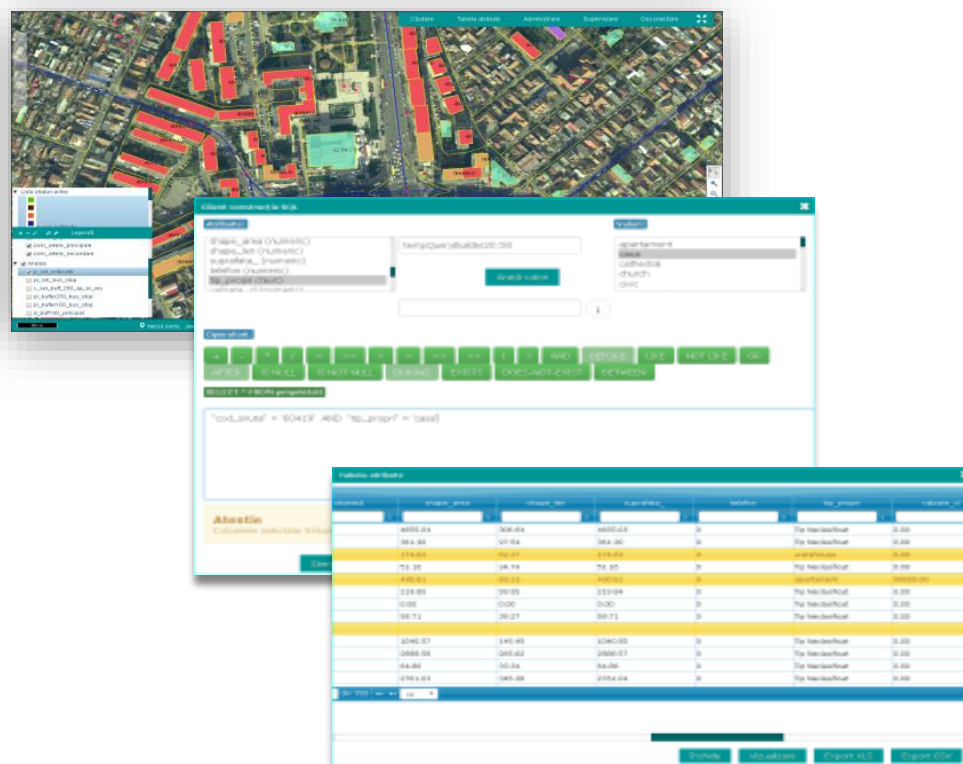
Căutare Tabela atribute Administrare Suprapunere Deconectare

Lista straturi active

Legendă

com_strazi_principale
com_strazi_secundare

Analize

pt_cai_imobile
pt_cai_bus_stia
v_cai_buff_250_bp_in_res
pt_buffer250_bus_stop
pt_buffer100_bus_stop
pt_buff100_principal

Client construcție SQL

Atribute

shape_area (numeric)
shape_len (numeric)
suprafata_ (numeric)
telefon (numeric)
tip_propr (text)
valoare_cl (numeric)

tempQueryBuilder20:38

Arată valori

Valori

apartament
casa
cathedral
church
civic

Operatori

AND BEFORE LIKE NOT LIKE OR
AFTER IS NULL IS NOT NULL DURING EXISTS DOES-NOT-EXIST BETWEEN

SELECT * FROM proprietati

"cod_siruta" = '60419' AND "tip_propr" = 'casa'

Atenție

Calculele selecției trebu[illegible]

Tabela atribute

| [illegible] | shape_area | shape_len | suprafata_ | telefon | tip_propr | valoare_cl |
|---|---|---|---|---|---|---|
| | 4655.04 | 306.04 | 4655.03 | 0 | Fiz Neclasificat | 0.00 |
| | 364.00 | 97.54 | 364.00 | 0 | Fiz Neclasificat | 0.00 |
| | 174.03 | 52.37 | 174.03 | 0 | warehouse | 0.00 |
| | 51.35 | 34.74 | 51.35 | 0 | Fiz Neclasificat | 0.00 |
| | 400.61 | 80.13 | 400.61 | 0 | apartament | 90000.00 |
| | 219.03 | 59.05 | 219.04 | 0 | Fiz Neclasificat | 0.00 |
| | 0.00 | 0.00 | 0.00 | 0 | Fiz Neclasificat | 0.00 |
| | 59.71 | 30.27 | 59.71 | 0 | Fiz Neclasificat | 0.00 |
| | | | | | | |
| | 1040.57 | 145.45 | 1040.55 | 0 | Fiz Neclasificat | 0.00 |
| | 2666.58 | 265.62 | 2666.57 | 0 | Fiz Neclasificat | 0.00 |
| | 64.86 | 33.34 | 64.86 | 0 | Fiz Neclasificat | 0.00 |
| | 2914.03 | 385.38 | 2914.04 | 0 | Fiz Neclasificat | 0.00 |

Închide Vizualizare Export XLS Export CSV